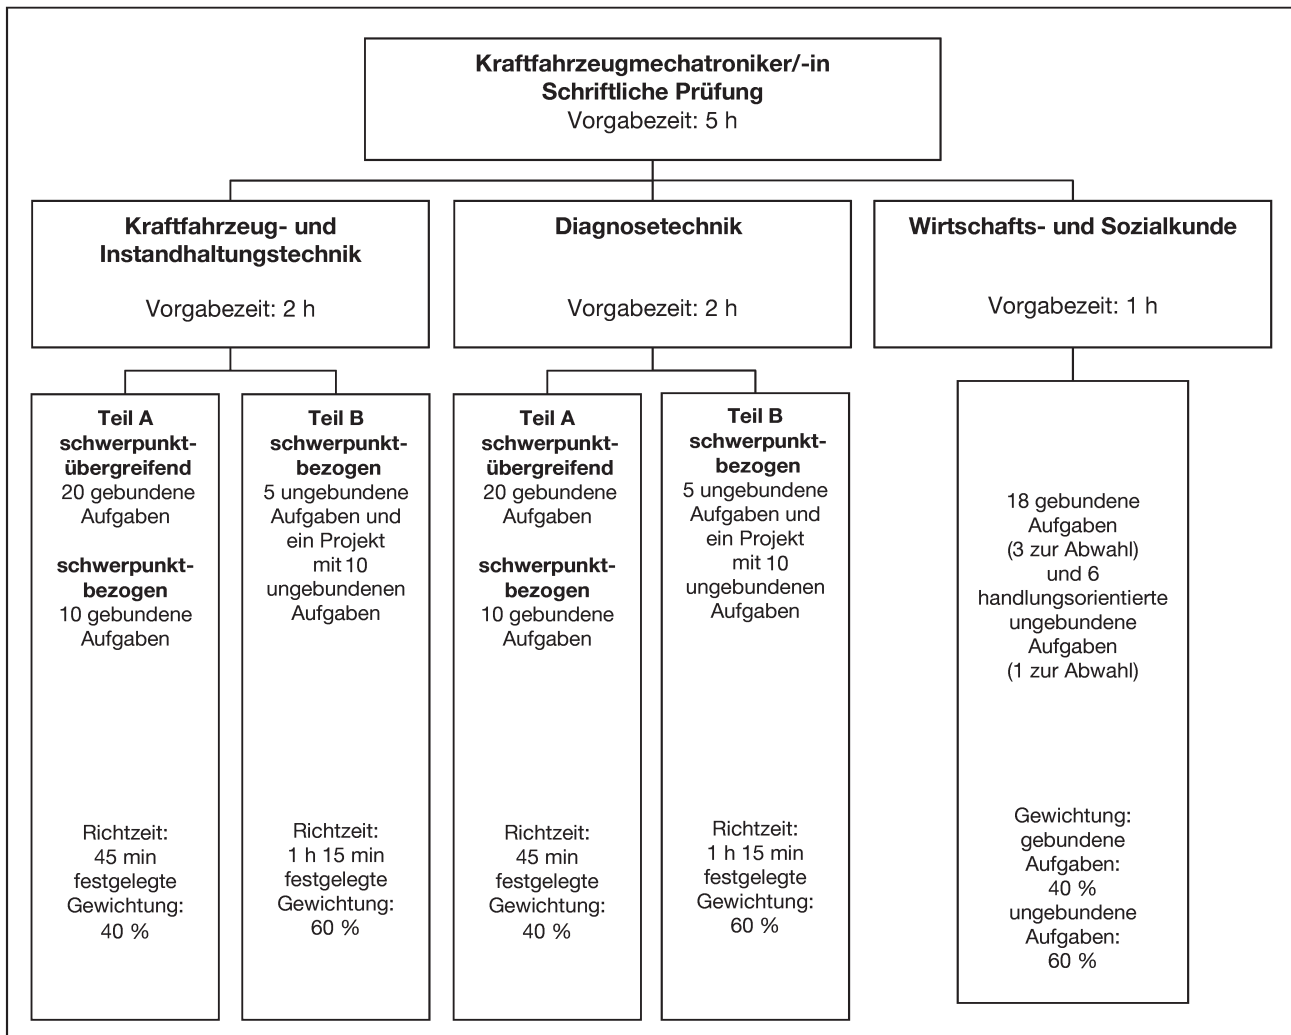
**Kraftfahrzeugmechatroniker/-in**
**Schriftliche Prüfung**
Vorgabezeit: 5 h

**Kraftfahrzeug- und Instandhaltungstechnik**

Vorgabezeit: 2 h

**Teil A**
**schwerpunktübergreifend**
20 gebundene Aufgaben

**schwerpunktbezogen**
10 gebundene Aufgaben

Richtzeit: 45 min
festgelegte Gewichtung: 40 %

**Teil B**
**schwerpunktbezogen**
5 ungebundene Aufgaben und ein Projekt mit 10 ungebundenen Aufgaben

Richtzeit: 1 h 15 min
festgelegte Gewichtung: 60 %

**Diagnosetechnik**

Vorgabezeit: 2 h

**Teil A**
**schwerpunktübergreifend**
20 gebundene Aufgaben

**schwerpunktbezogen**
10 gebundene Aufgaben

Richtzeit: 45 min
festgelegte Gewichtung: 40 %

**Teil B**
**schwerpunktbezogen**
5 ungebundene Aufgaben und ein Projekt mit 10 ungebundenen Aufgaben

Richtzeit: 1 h 15 min
festgelegte Gewichtung: 60 %

**Wirtschafts- und Sozialkunde**

Vorgabezeit: 1 h

18 gebundene Aufgaben (3 zur Abwahl) und 6 handlungsorientierte ungebundene Aufgaben (1 zur Abwahl)

Gewichtung: gebundene Aufgaben: 40 % ungebundene Aufgaben: 60 %